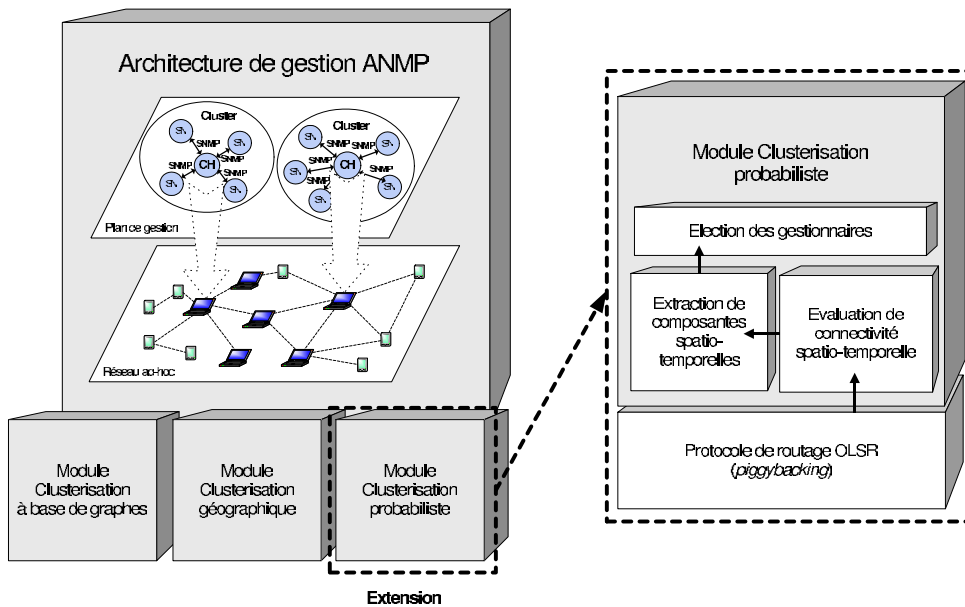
Architecture de gestion ANMP

Cluster

SN

SNMP

CH

SNMP

SNMP

SN

SNMP

SN

SN

Cluster

SN

SNMP

SNMP

CH

SNMP

SN

SNMP

SN

SN

Plan de gestion

Réseau ad-hoc

Module Clusterisation à base de graphes

Module Clusterisation géographique

Module Clusterisation probabiliste

Extension

Module Clusterisation probabiliste

Election des gestionnaires

Extraction de composantes spatio-temporelles

Evaluation de connectivité spatio-temporelle

Protocole de routage OLSR (piggybacking)